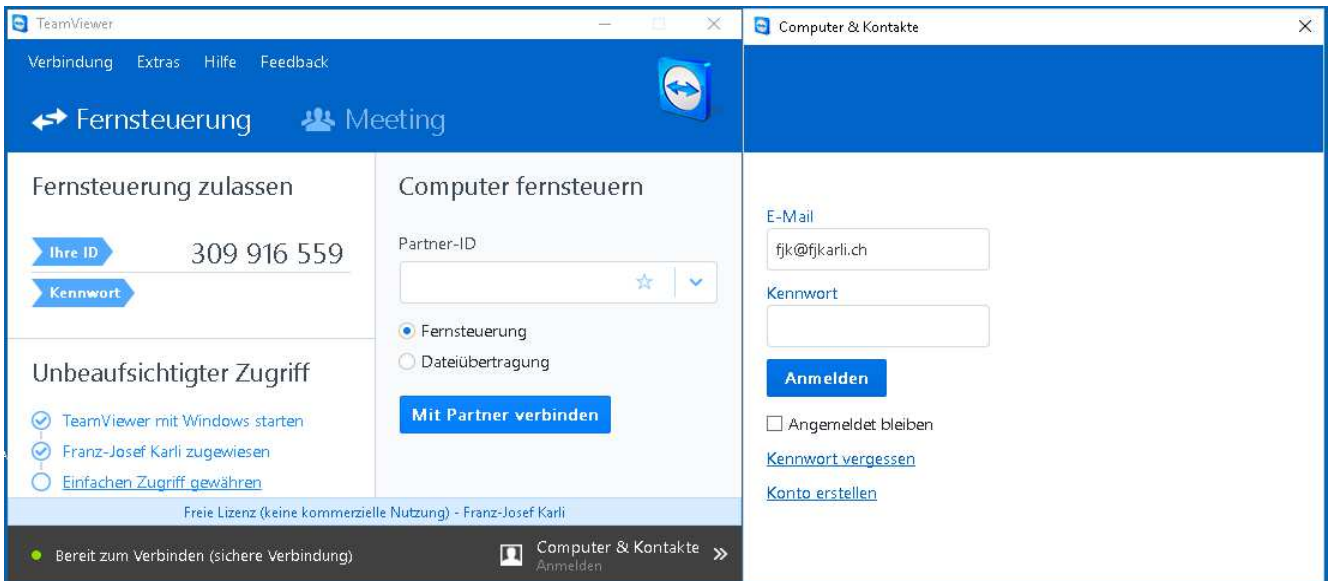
TeamViewer

Verbindung Extras Hilfe Feedback

Fernsteuerung Meeting

Fernsteuerung zulassen

Ihre ID 309 916 559

Kennwort

Unbeaufsichtigter Zugriff

TeamViewer mit Windows starten

Franz-Josef Karli zugewiesen

Einfachen Zugriff gewähren

Computer fernsteuern

Partner-ID

Fernsteuerung

Dateiübertragung

Mit Partner verbinden

Freie Lizenz (keine kommerzielle Nutzung) - Franz-Josef Karli

Bereit zum Verbinden (sichere Verbindung)

Computer & Kontakte
Anmelden

Computer & Kontakte

E-Mail

fjk@fjkarli.ch

Kennwort

Anmelden

Angemeldet bleiben

Kennwort vergessen

Konto erstellen